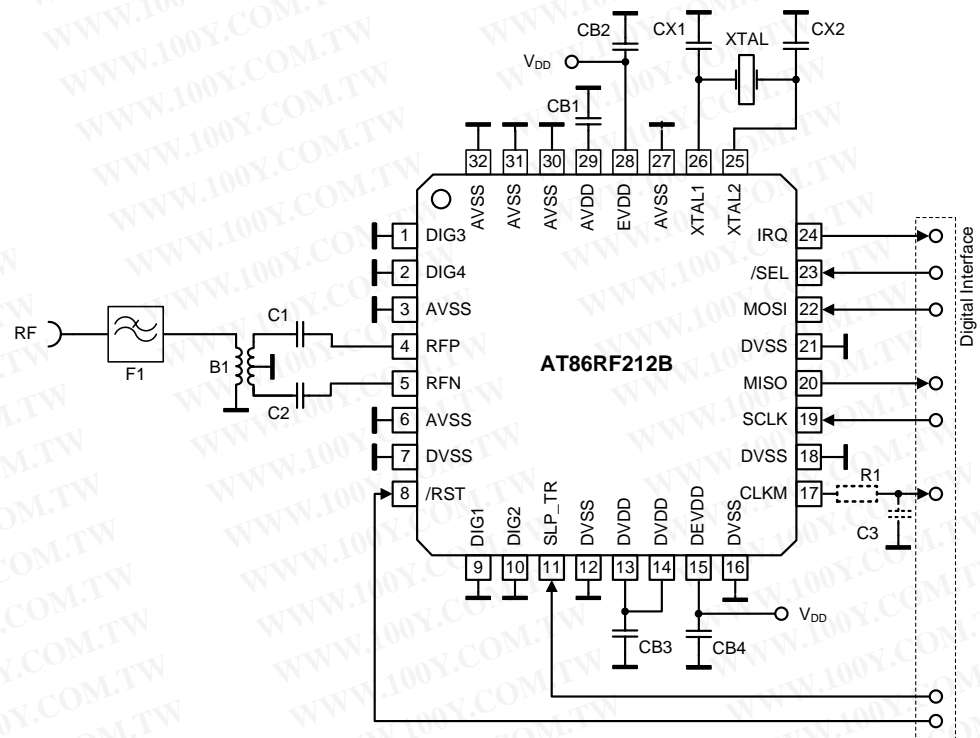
CB2
CX1
XTAL
CX2
$V_{DD}$
CB1
32 31 30 29 28 27 26 25
AVSS AVSS AVSS AVDD EVDD AVSS XTAL1 XTAL2
1 DIG3
2 DIG4
3 AVSS
4 RFP
5 RFN
6 AVSS
7 DVSS
8 /RST
RF
F1
B1
C1
C2
AT86RF212B
IRQ 24
/SEL 23
MOSI 22
DVSS 21
MISO 20
SCLK 19
DVSS 18
CLKM 17
R1
C3
Digital Interface
DIG1 DIG2 SLP_TR DVSS DVDD DVDD DEVDD DVSS
9 10 11 12 13 14 15 16
$V_{DD}$
CB3
CB4
WWW.100Y.COM.TW